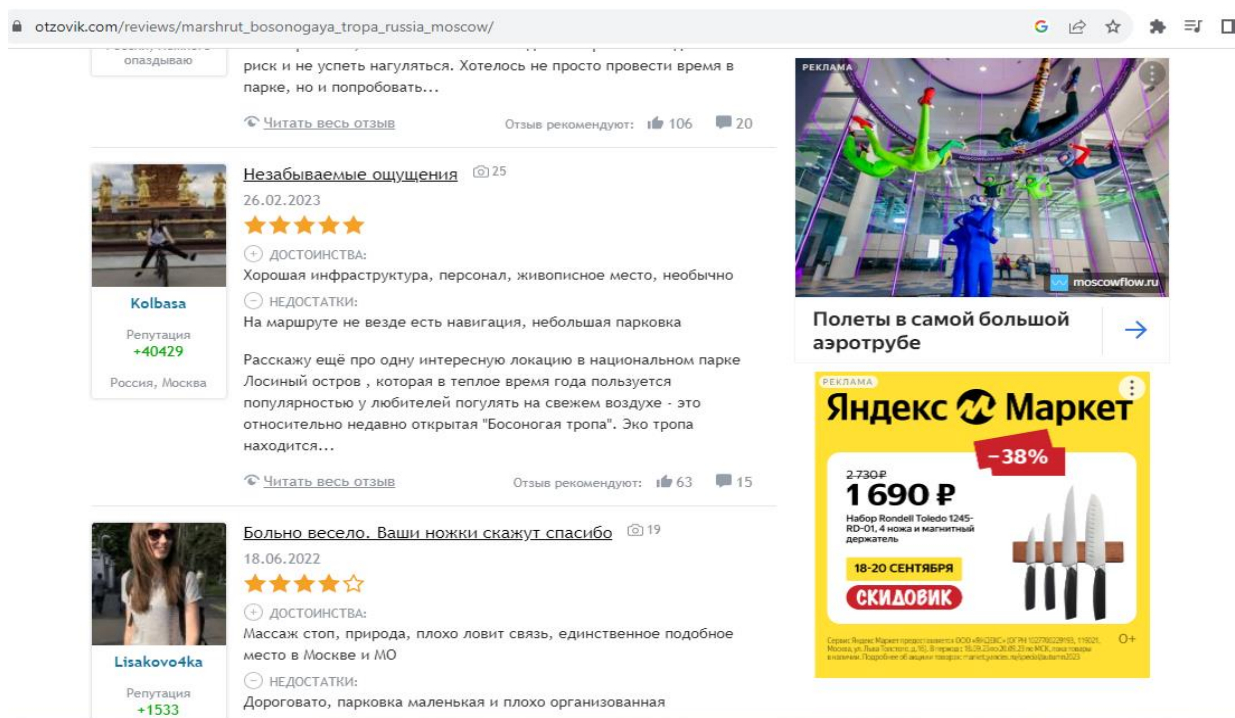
otzovik.com/reviews/marshrut_bosonogaya_tropa_russia_moscow/

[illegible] опаздываю

риск и не успеть нагуляться. Хотелось не просто провести время в парке, но и попробовать...

Читать весь отзыв

Отзыв рекомендуют: 106 20

Незабываемые ощущения 25
26.02.2023

Kolbasa
Репутация
+40429
Россия, Москва

ДОСТОИНСТВА:
Хорошая инфраструктура, персонал, живописное место, необычно

НЕДОСТАТКИ:
На маршруте не везде есть навигация, небольшая парковка

Расскажу ещё про одну интересную локацию в национальном парке Лосиный остров , которая в теплое время года пользуется популярностью у любителей погулять на свежем воздухе - это относительно недавно открытая "Босоногая тропа". Эко тропа находится...

Читать весь отзыв

Отзыв рекомендуют: 63 15

Больно весело. Ваши ножки скажут спасибо 19
18.06.2022

Lisakovo4ka
Репутация
+1533

ДОСТОИНСТВА:
Массаж стоп, природа, плохо ловит связь, единственное подобное место в Москве и МО

НЕДОСТАТКИ:
Дороговато, парковка маленькая и плохо организованная

РЕКЛАМА
moscowflow.ru
Полеты в самой большой аэротрубе

РЕКЛАМА
Яндекс Маркет
−38%
2 730 ₽
1 690 ₽
Набор Rondell Toledo 1245-RD-01, 4 ножа и магнитный держатель
18-20 СЕНТЯБРЯ
СКИДОВИК
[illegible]
0+